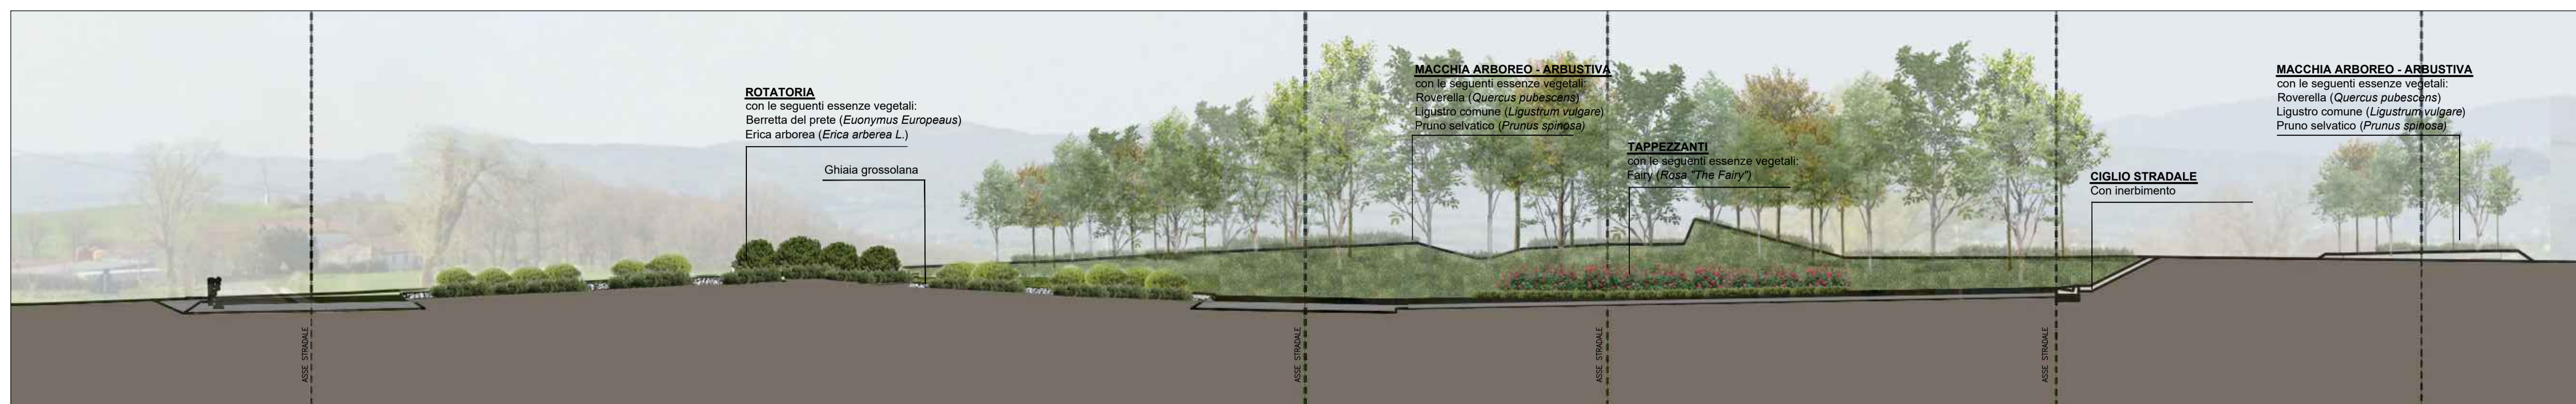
ROTATORIA
con le seguenti essenze vegetali:
Berretta del prete (*Euonymus Europeaus*)
Erica arborea (*Erica arberea L.*)

Ghiaia grossolana

MACCHIA ARBOREO - ARBUSTIVA
con le seguenti essenze vegetali:
Roverella (*Quercus pubescens*)
Ligustro comune (*Ligustrum vulgare*)
Pruno selvatico (*Prunus spinosa*)

TAPPEZZANTI
con le seguenti essenze vegetali:
Fairy (*Rosa "The Fairy"*)

CIGLIO STRADALE
Con inerbimento

MACCHIA ARBOREO - ARBUSTIVA
con le seguenti essenze vegetali:
Roverella (*Quercus pubescens*)
Ligustro comune (*Ligustrum vulgare*)
Pruno selvatico (*Prunus spinosa*)

ASSE STRADALE

ASSE STRADALE

ASSE STRADALE

ASSE STRADALE